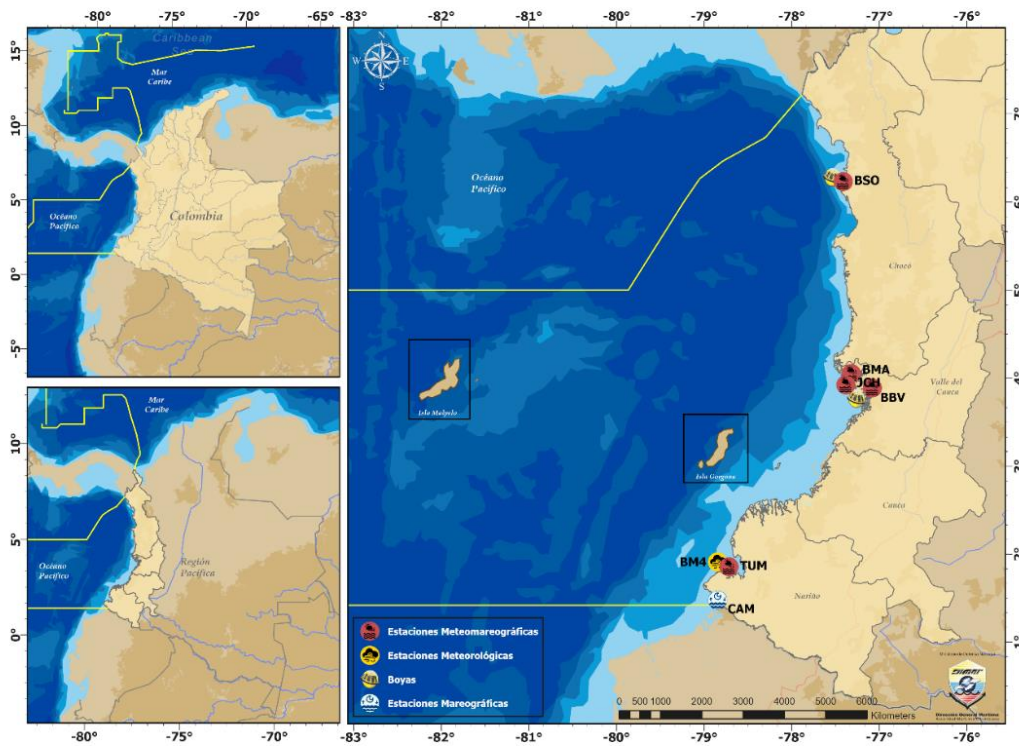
-80° -75° -70° -65°

15° 10° 5° 0° -5°

Caribbean Sea

Mar Caribe

Colombia

Océano Pacífico

10° 5° 0°

Mar Caribe

Océano Pacífico

Región Pacífica

-80° -75° -70°

-83° -82° -81° -80° -79° -78° -77° -76°

N W E S

Océano Pacífico

BSO

Chocó

Isla Malpelo

BMA

JCH

BBV

Valle del Cauca

Isla Gorgona

Cauca

BM4

TUM

CAM

Nariño

Estaciones Meteomareográficas

Estaciones Meteorológicas

Boyas

Estaciones Mareográficas

0 500 1000 2000 3000 4000 5000 6000 Kilometers

7° 6° 5° 4° 3° 2° 1°

Dirección General Marítima